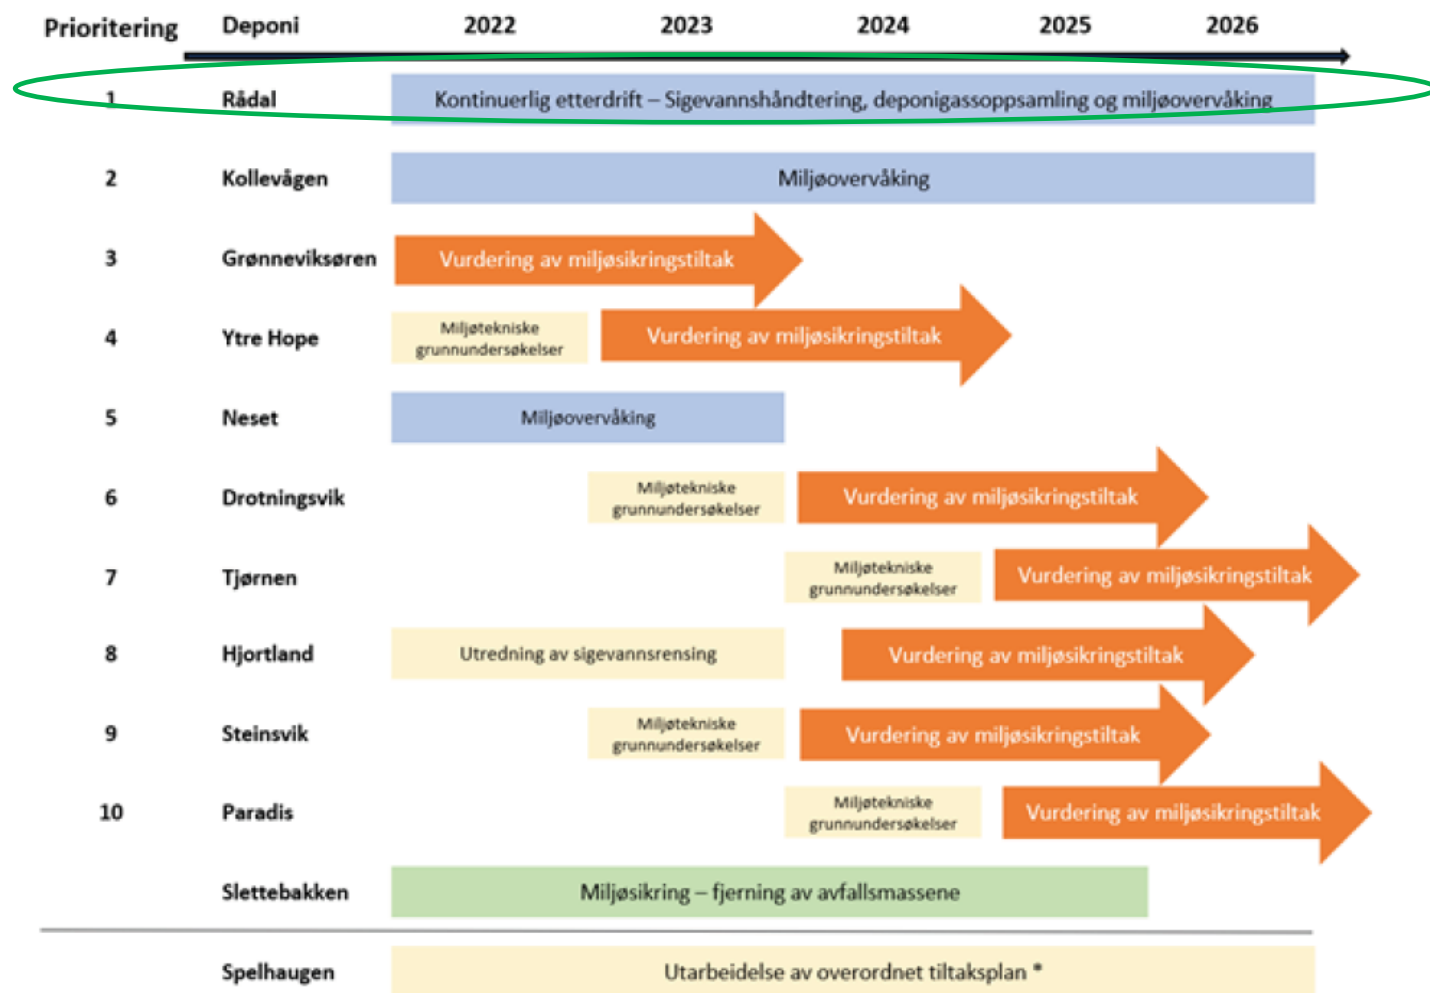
| Prioritering | Deponi | 2022 | 2023 | 2024 | 2025 | 2026 |
|---|---|---|---|---|---|---|
| 1 | Rådal | Kontinuerlig etterdrift – Sigevannshåndtering, deponigassoppsamling og miljøovervåking | | | | |
| 2 | Kollevågen | Miljøovervåking | | | | |
| 3 | Grønneviksøren | Vurdering av miljøsikringstiltak | | | | |
| 4 | Ytre Hope | Miljøtekniske grunnundersøkelser | Vurdering av miljøsikringstiltak | | | |
| 5 | Neset | Miljøovervåking | | | | |
| 6 | Drotningsvik | | Miljøtekniske grunnundersøkelser | Vurdering av miljøsikringstiltak | | |
| 7 | Tjørnen | | | Miljøtekniske grunnundersøkelser | Vurdering av miljøsikringstiltak | |
| 8 | Hjortland | Utredning av sigevannsrensing | | Vurdering av miljøsikringstiltak | | |
| 9 | Steinsvik | | Miljøtekniske grunnundersøkelser | Vurdering av miljøsikringstiltak | | |
| 10 | Paradis | | | Miljøtekniske grunnundersøkelser | Vurdering av miljøsikringstiltak | |
| | Slettebakken | Miljøsikring – fjerning av avfallsmassene | | | | |
| | Spelhaugen | Utarbeidelse av overordnet tiltaksplan * | | | | |